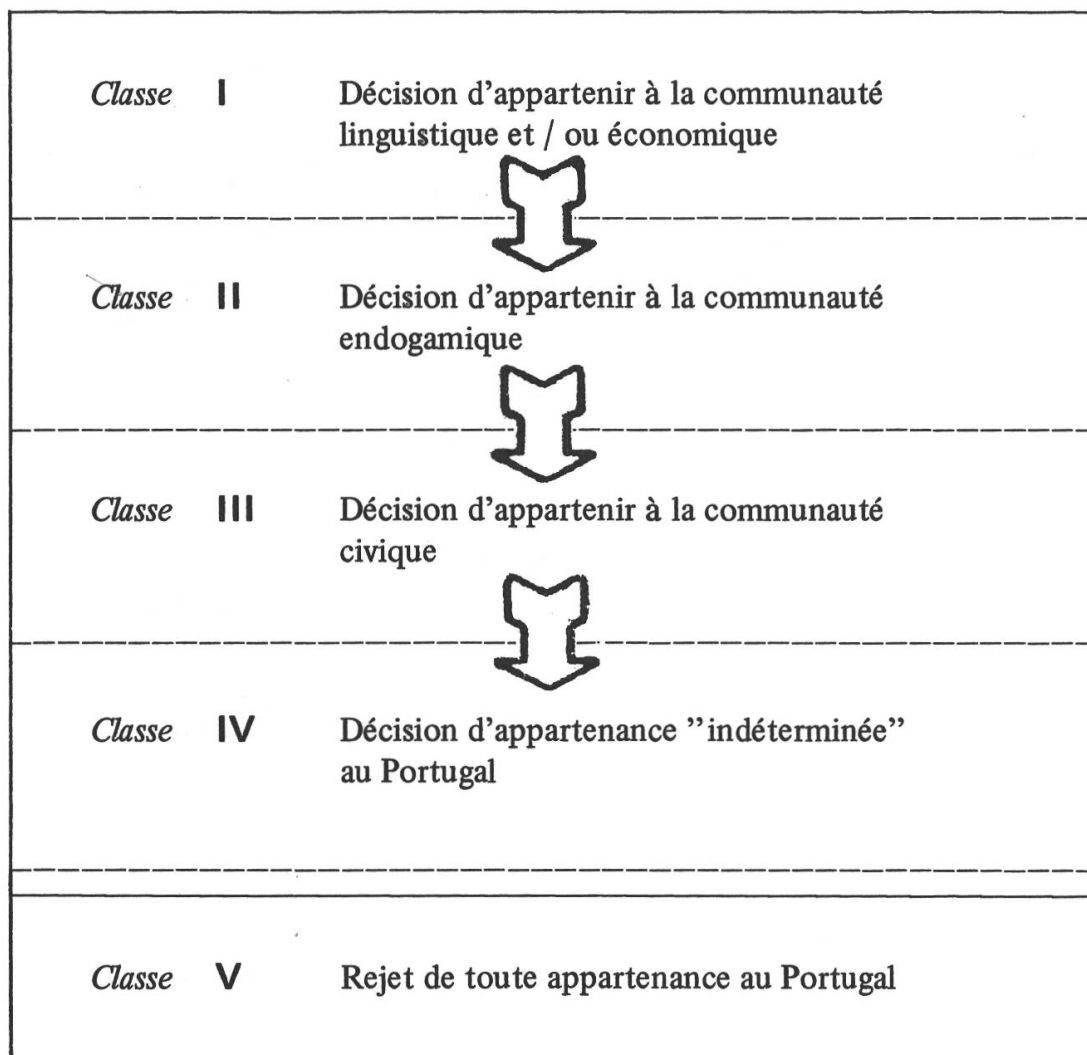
Classe I Décision d'appartenir à la communauté linguistique et / ou économique

Classe II Décision d'appartenir à la communauté endogamique

Classe III Décision d'appartenir à la communauté civique

Classe IV Décision d'appartenance "indéterminée" au Portugal

Classe V Rejet de toute appartenance au Portugal